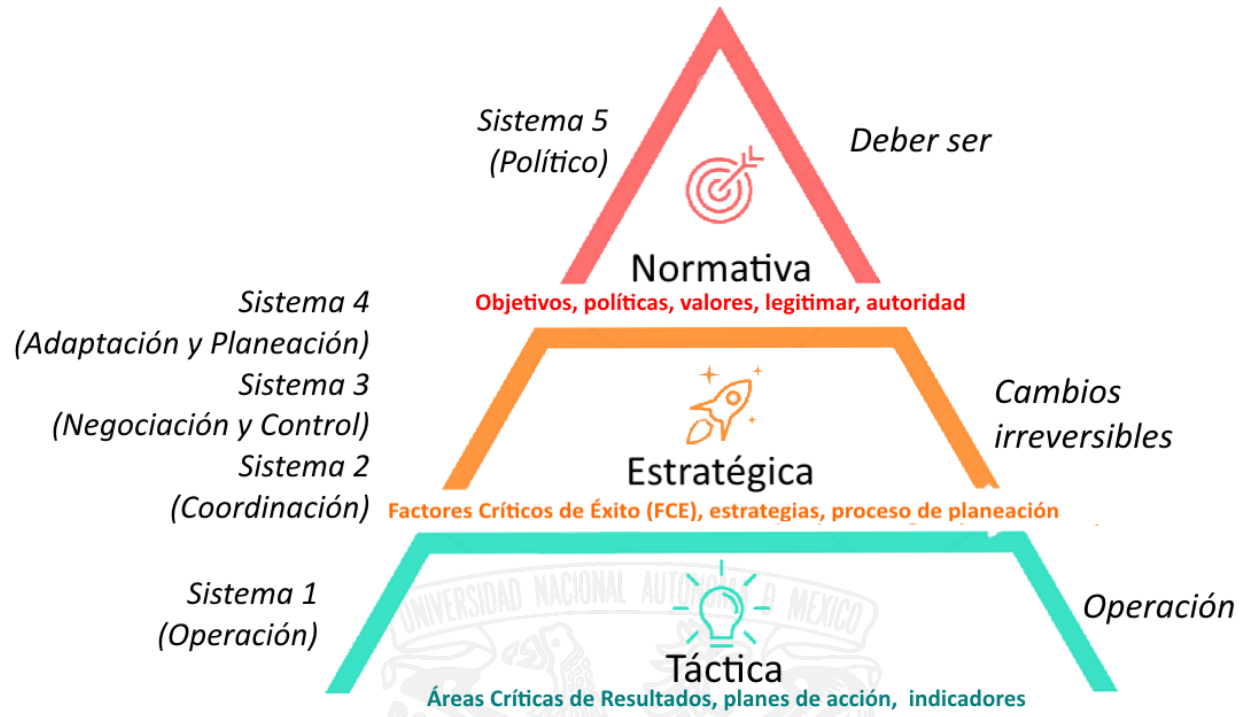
Sistema 5
(Político)

Deber ser

Normativa
Objetivos, políticas, valores, legitimar, autoridad

Sistema 4
(Adaptación y Planeación)
Sistema 3
(Negociación y Control)
Sistema 2
(Coordinación)

Cambios irreversibles

Estratégica
Factores Críticos de Éxito (FCE), estrategias, proceso de planeación

Sistema 1
(Operación)

UNIVERSIDAD NACIONAL AUTONOMA DE MEXICO

Operación

Táctica
Áreas Críticas de Resultados, planes de acción, indicadores